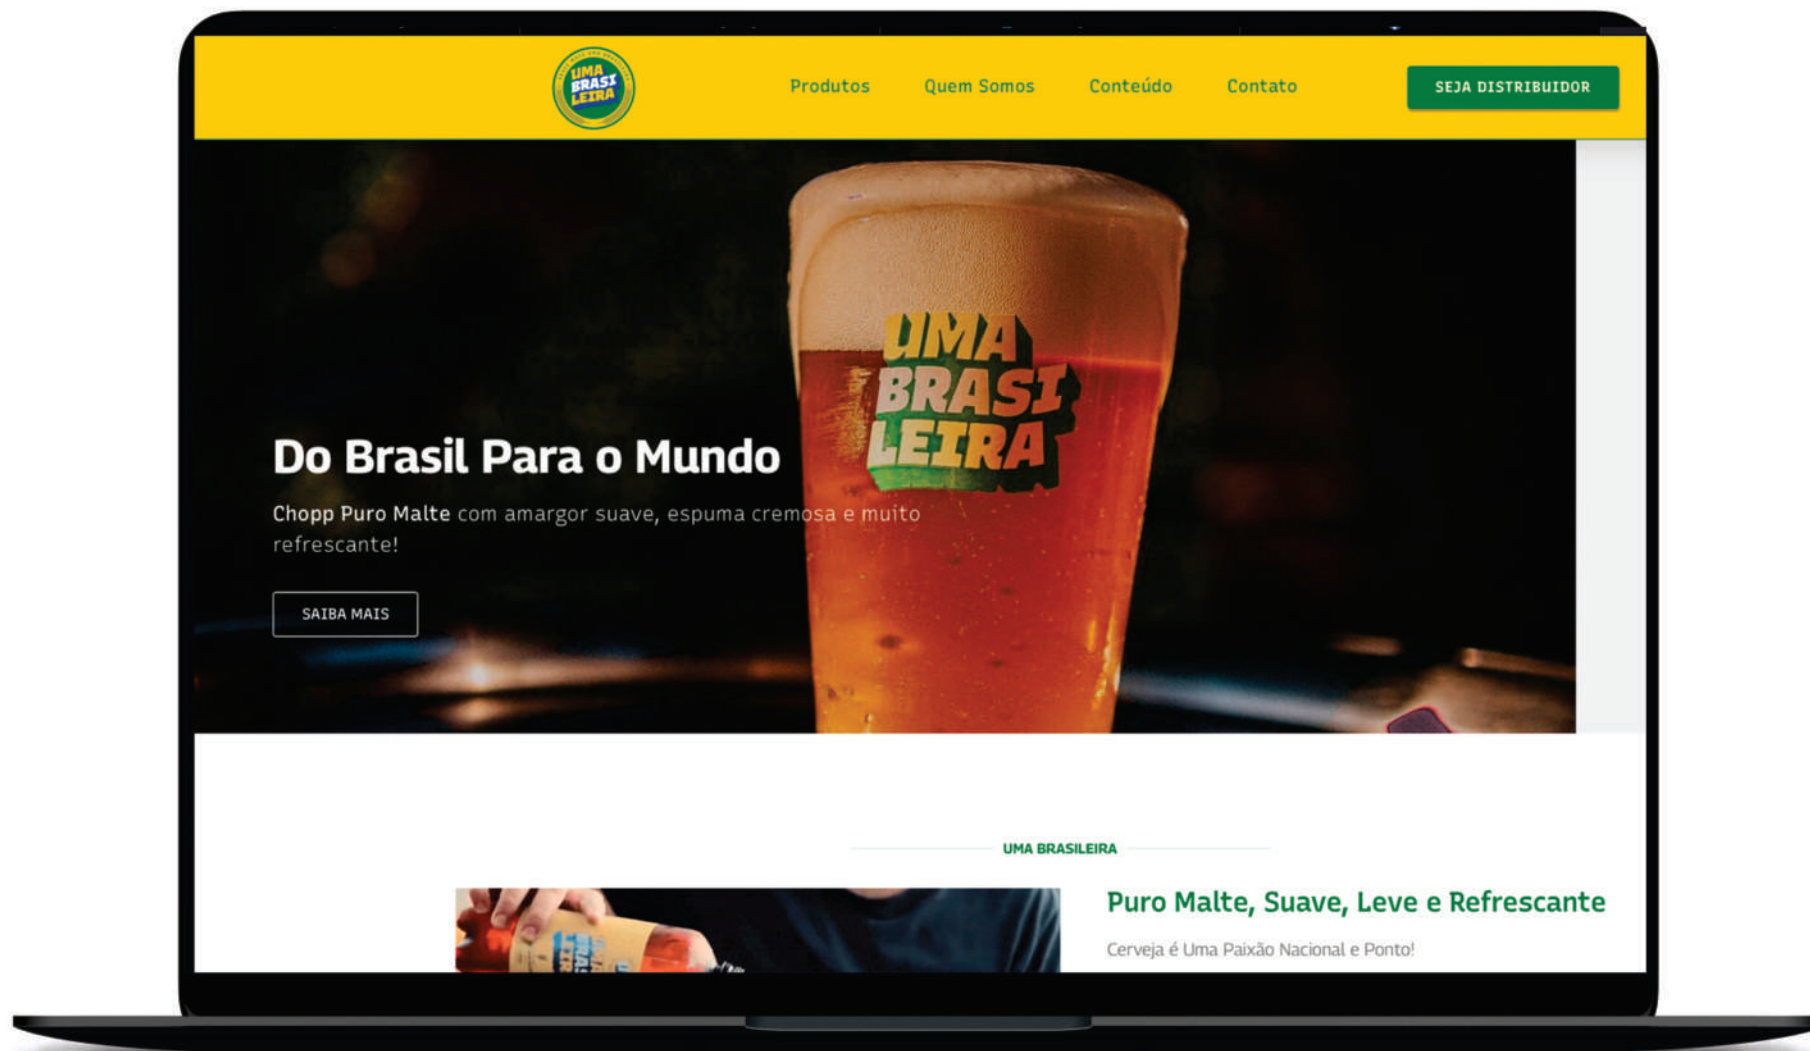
UMA BRASILEIRA

Produtos Quem Somos Conteúdo Contato

SEJA DISTRIBUIDOR

UMA BRASILEIRA

Do Brasil Para o Mundo

Chopp Puro Malte com amargor suave, espuma cremosa e muito refrescante!

SAIBA MAIS

UMA BRASILEIRA

Puro Malte, Suave, Leve e Refrescante

Cerveja é Uma Paixão Nacional e Ponto!